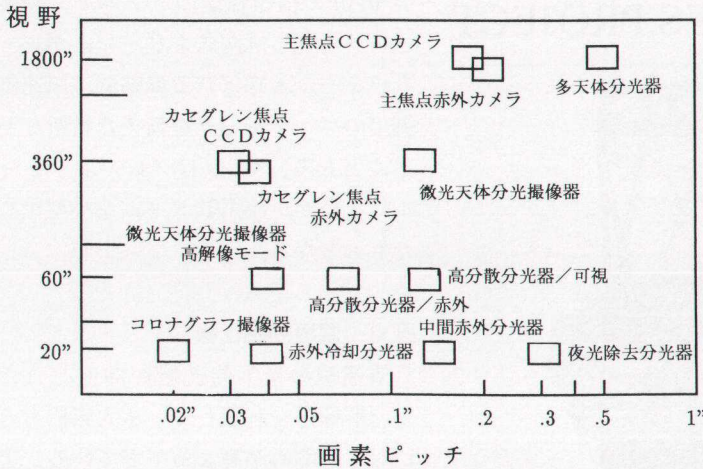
視野

1800"

360"

60"

20"

主焦点CCDカメラ

主焦点赤外カメラ

多天体分光器

カセグレン焦点 CCDカメラ

カセグレン焦点 赤外カメラ

微光天体分光撮像器

微光天体分光撮像器 高解像モード

高分散分光器／可視

高分散分光器／赤外

コロナグラフ撮像器

中間赤外分光器

赤外冷却分光器

夜光除去分光器

.02"

.03

.05

.1"

.2

.3

.5

1"

画素ピッチ